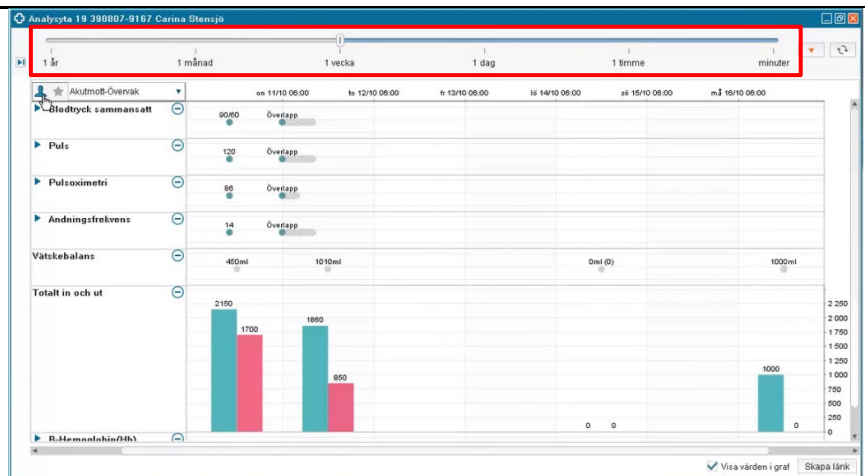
Analysyta 19 390807-9167 Carina Stensjö

1 år
1 månad
1 vecka
1 dag
1 timme
minuter

Akutmott-Övervak

on 11/10 06:00
to 12/10 06:00
fr 13/10 06:00
lö 14/10 06:00
sö 15/10 06:00
må 16/10 06:00

Blodtryck sammansatt
90/60
Överlapp

Puls
120
Överlapp

Pulsoximetri
86
Överlapp

Andningsfrekvens
14
Överlapp

Vätskebalans
450ml
1010ml
0ml (0)
1000ml

Totalt in och ut
2150
1700
1860
850
0
0
1000
0

2 250
2 000
1 750
1 500
1 250
1 000
750
500
250
0

B-Hemoglobin(Hb)

Visa värden i graf
Skapa länk